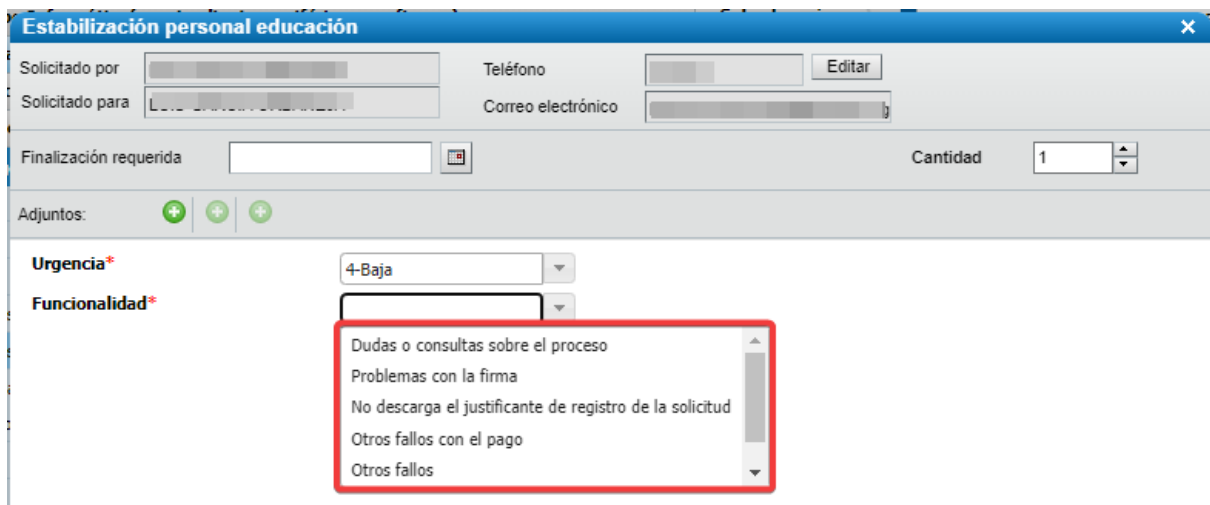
Estabilización personal educación ×

Solicitado por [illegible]
Teléfono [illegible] Editar

Solicitado para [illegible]
Correo electrónico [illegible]

Finalización requerida
Cantidad 1

Adjuntos:

Urgencia* 4-Baja
Funcionalidad*

Dudas o consultas sobre el proceso
Problemas con la firma
No descarga el justificante de registro de la solicitud
Otros fallos con el pago
Otros fallos